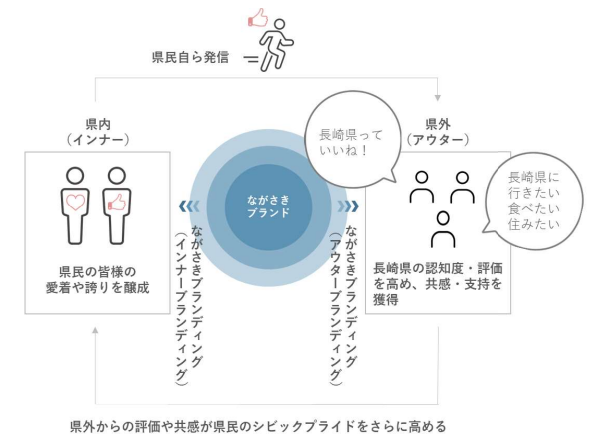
県民自ら発信

県内
（インナー）

県民の皆様の
愛着や誇りを醸成

ながさきブランディング
（インナーブランディング）

ながさき
ブランド

ながさきブランディング
（アウターブランディング）

長崎県って
いいね！

県外
（アウター）

長崎県に
行きたい
食べたい
住みたい

長崎県の認知度・評価を高め、共感・支持を獲得

県外からの評価や共感が県民のシビックプライドをさらに高める